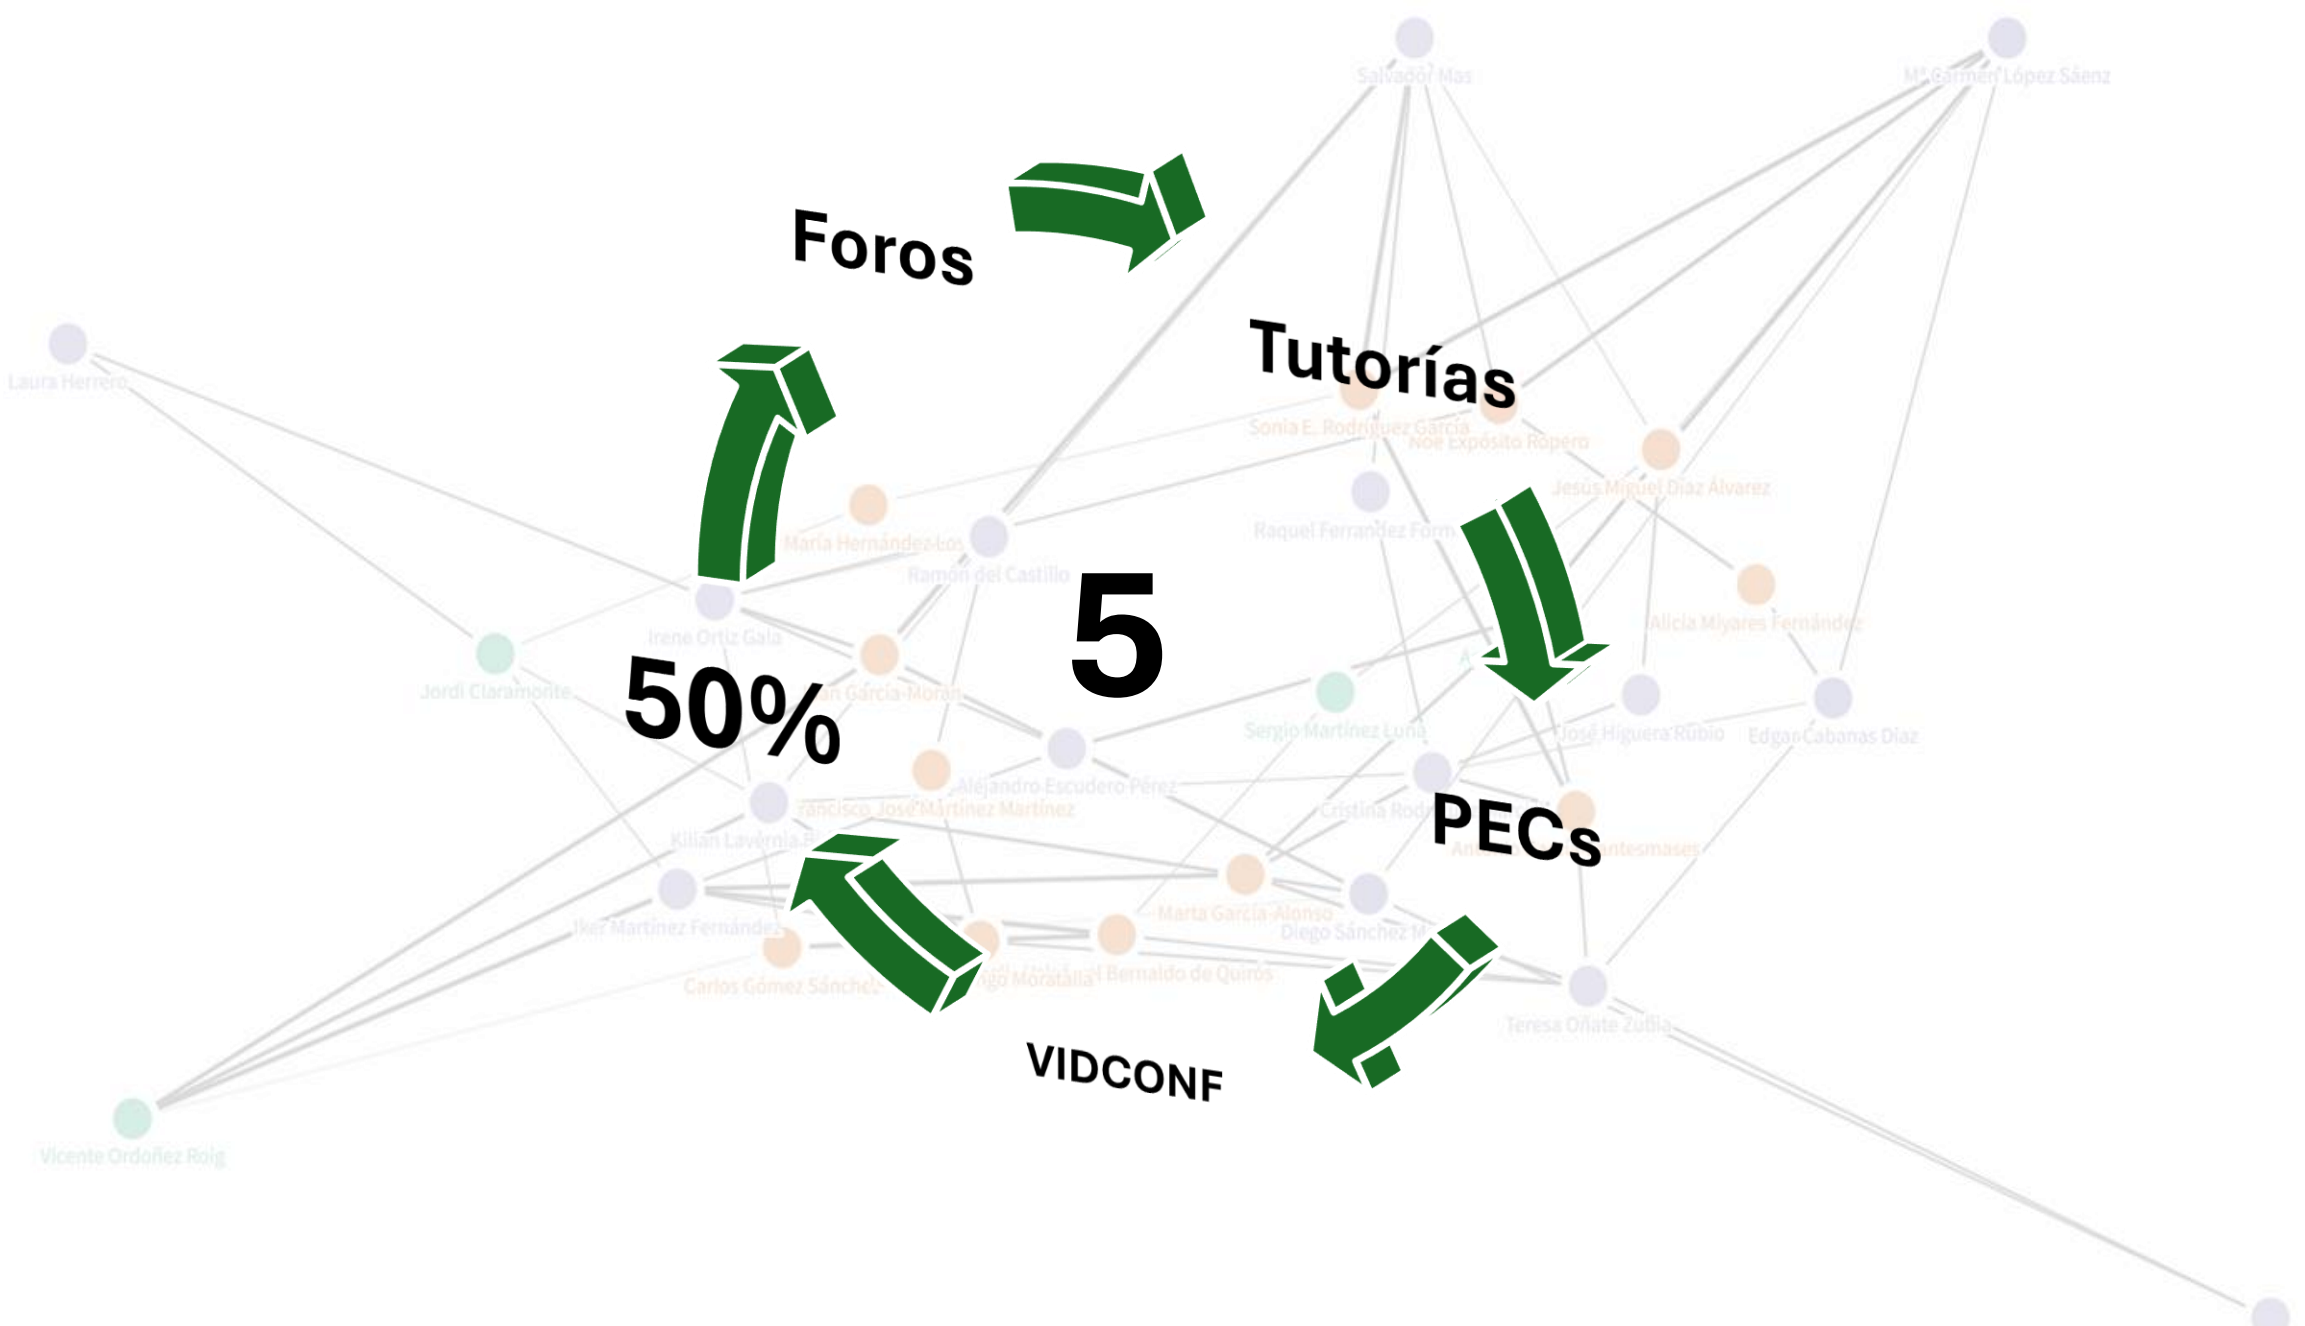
Foros

Tutorías

5

50%

PECs

VIDCONF

Salvador Mas

Mª Carmen López Sáenz

Laura Herrero

Sonia E. Rodríguez García

Noé Expósito Ropero

Jesús Miguel Díaz Álvarez

María Hernández-Los

Ramón del Castillo

Raquel Fernández Form

Alicia Miyares Fernández

Irene Ortiz Gala

Jordi Claramonte

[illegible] García-Morán

Sergio Martínez Luna

José Higuera Rubio

Edgar Cabanas Díaz

Alejandro Escudero Pérez

Francisco José Martínez Martínez

Cristina Rod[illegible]

Kilian Lavernia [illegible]

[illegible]ntesmases

Marta García-Alonso

Iker Martínez Fernández

Diego Sánchez M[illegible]

Carlos Gómez Sánchez

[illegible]go Moratalla

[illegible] Bernaldo de Quirós

Teresa Oñate Zubía

Vicente Ordoñez Roig